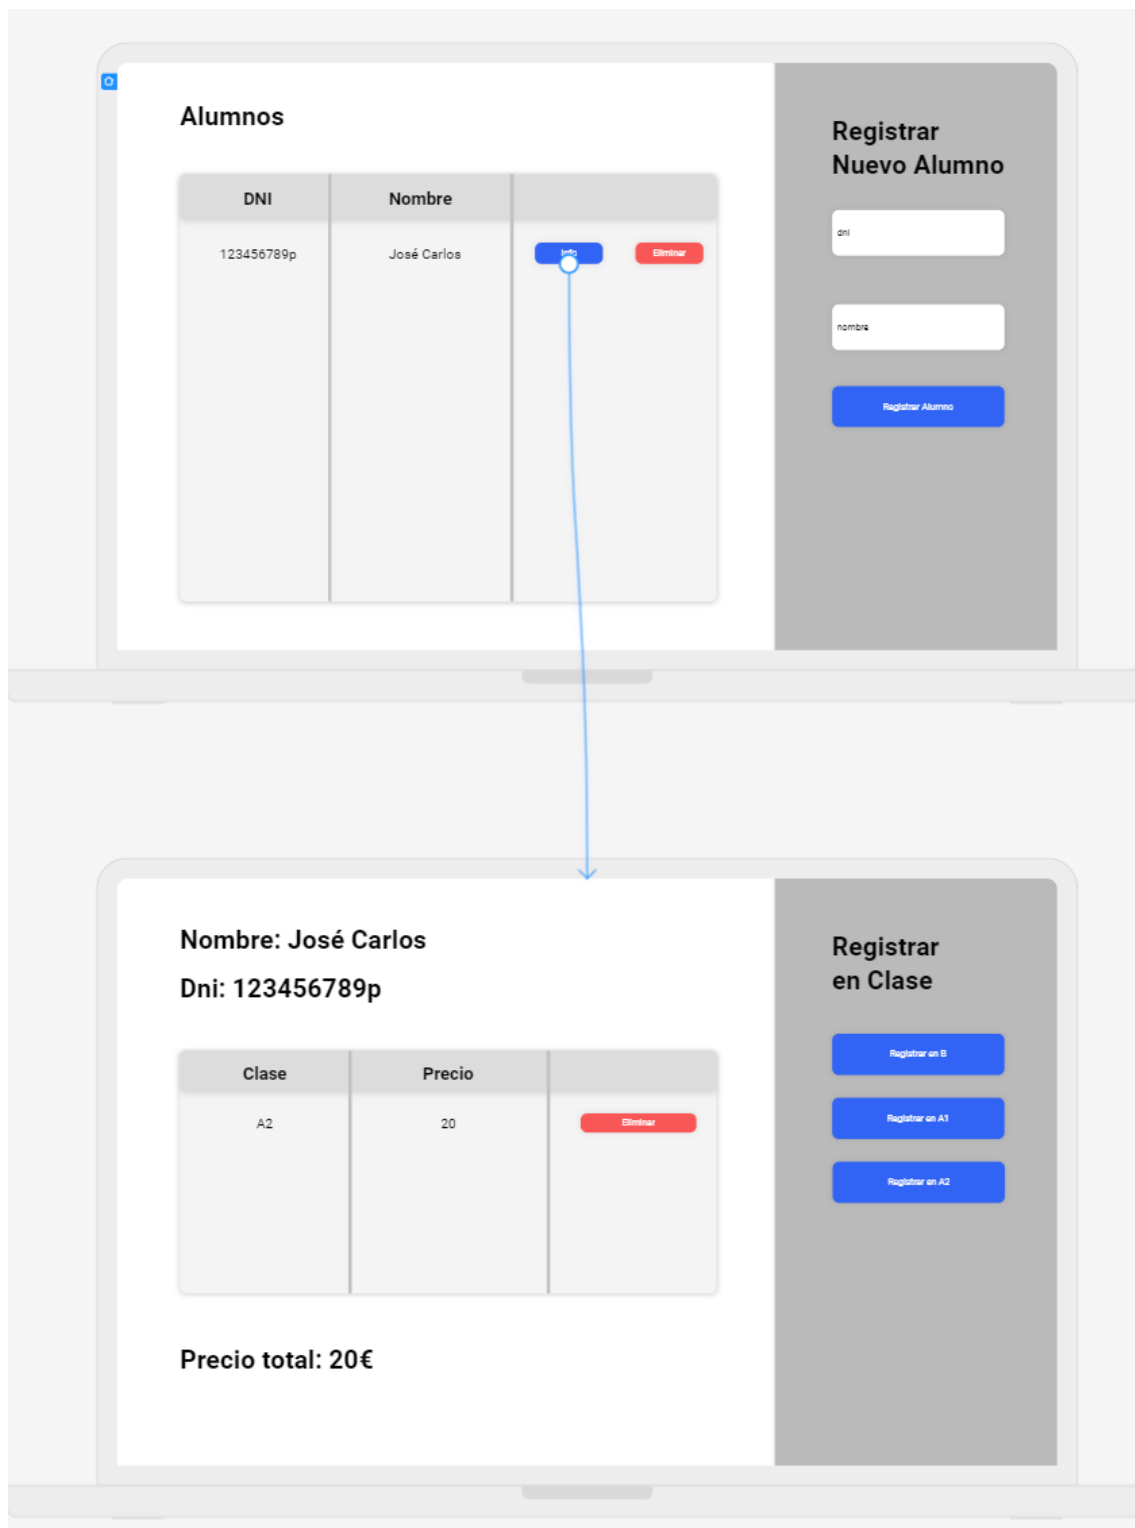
Alumnos

| DNI | Nombre | |
|---|---|---|
| 123456789p | José Carlos | Info Eliminar |

Registrar Nuevo Alumno

dni

nombre

Registrar Alumno

Nombre: José Carlos

Dni: 123456789p

| Clase | Precio | |
|---|---|---|
| A2 | 20 | Eliminar |

Precio total: 20€

Registrar en Clase

Registrar en B

Registrar en A1

Registrar en A2